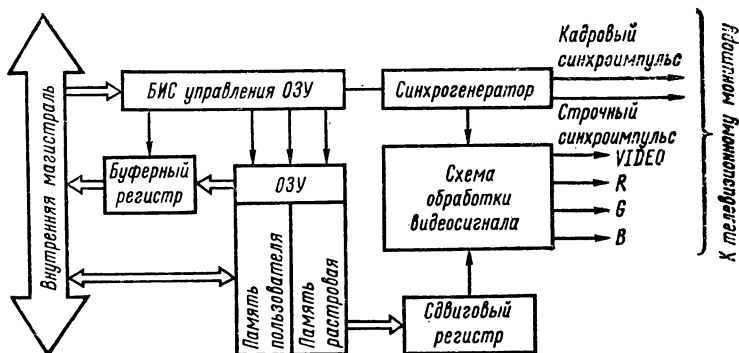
Внутренняя магистраль

БИС управления ОЗУ

Синхрогенератор

Кадровый синхроимпульс

Строчный синхроимпульс

К телевизионному монитору

Буферный регистр

ОЗУ

Память пользователя

Память растровая

Схема обработки видеосигнала

VIDEO

R

G

B

Сдвиговый регистр